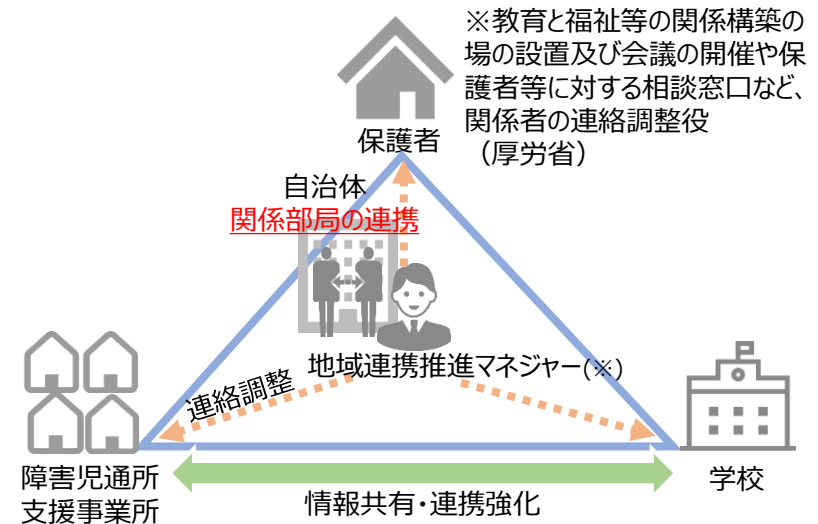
※教育と福祉等の関係構築の場の設置及び会議の開催や保護者等に対する相談窓口など、関係者の連絡調整役
（厚労省）

保護者

自治体
関係部局の連携

地域連携推進マネジャー(※)

連絡調整

障害児通所
支援事業所

学校

情報共有・連携強化